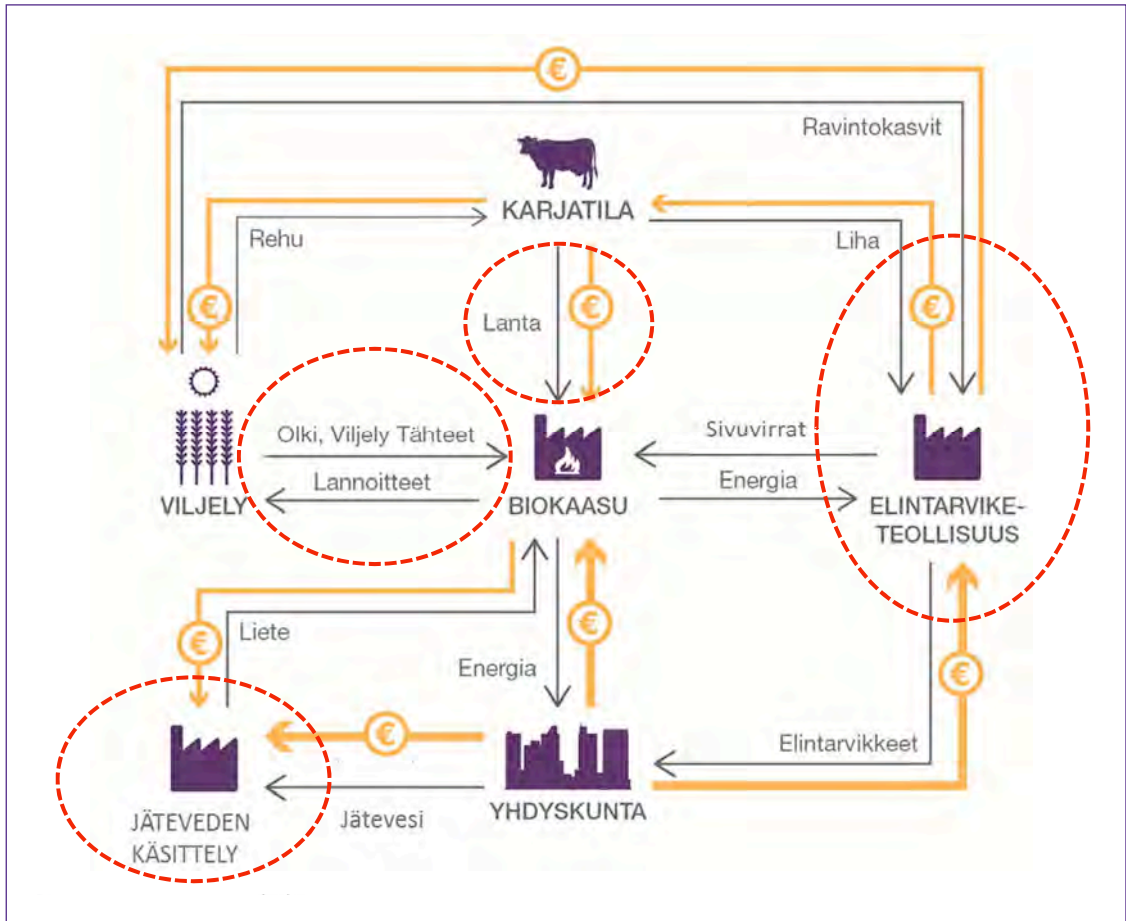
€

Ravintokasvit

KARJATILA

Rehu

Liha

€

Lanta

€

€

Olki, Viljely Tähteet

Sivuvirrat

Lannoitteet

Energia

VILJELY

BIOKAASU

ELINTARVIKETEOLLISUUS

€

Liete

€

Energia

€

€

Elintarvikkeet

JÄTEVEDEN KÄSITTELY

Jätevesi

YHDYSKUNTA